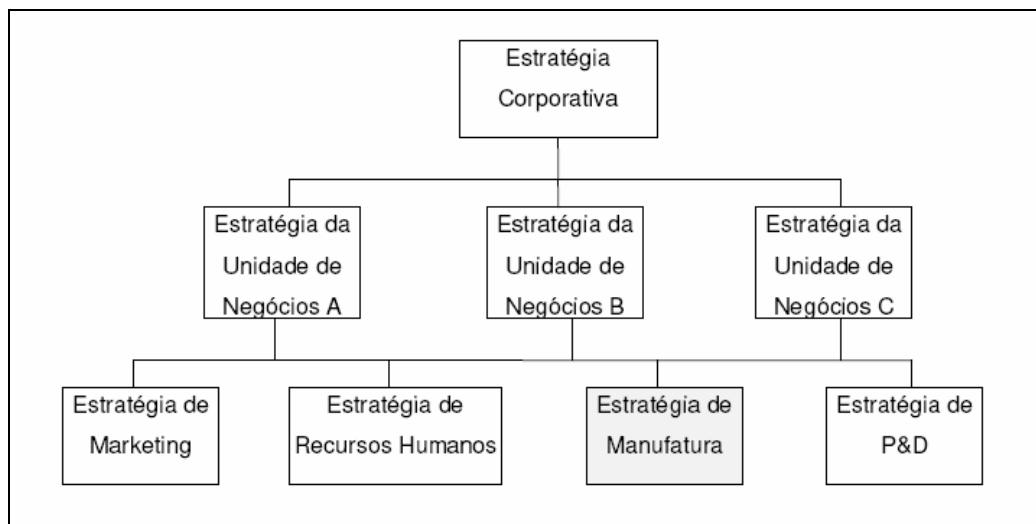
Estratégia Corporativa

Estratégia da Unidade de Negócios A

Estratégia da Unidade de Negócios B

Estratégia da Unidade de Negócios C

Estratégia de Marketing

Estratégia de Recursos Humanos

Estratégia de Manufatura

Estratégia de P&D